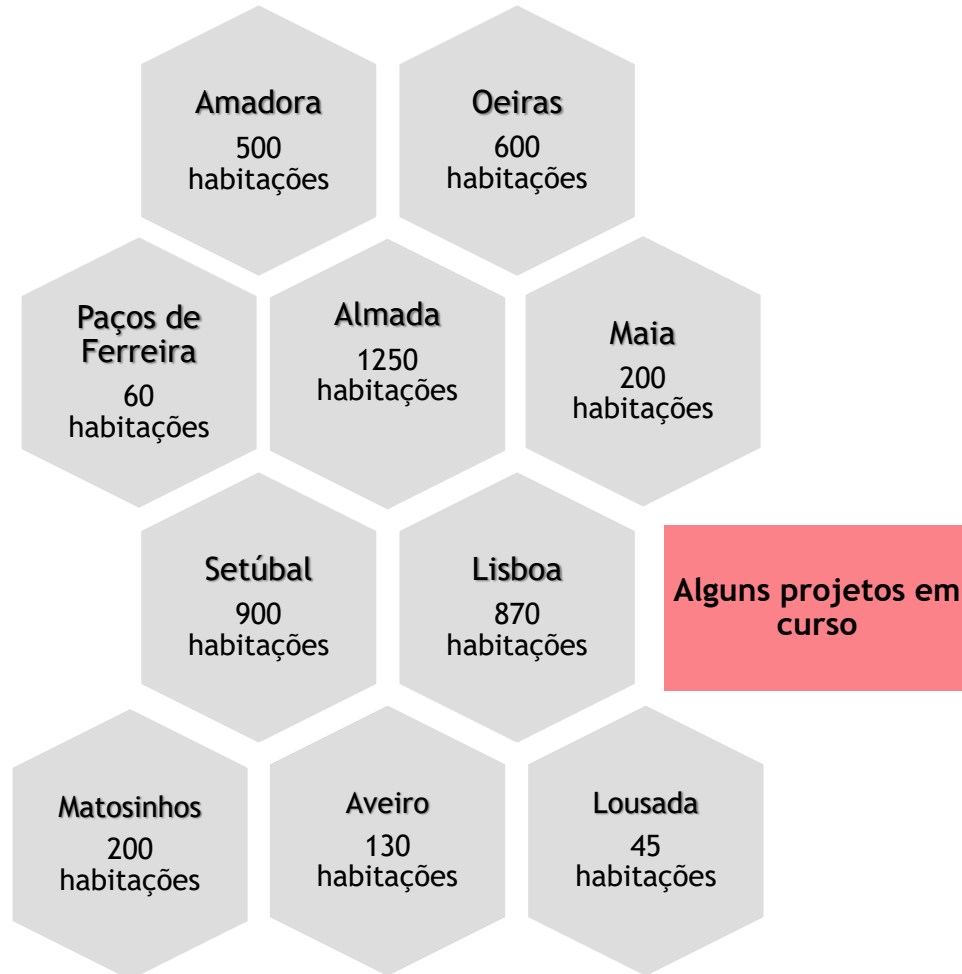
Amadora
500 habitações

Oeiras
600 habitações

Paços de Ferreira
60 habitações

Almada
1250 habitações

Maia
200 habitações

Setúbal
900 habitações

Lisboa
870 habitações

Alguns projetos em curso

Matosinhos
200 habitações

Aveiro
130 habitações

Lousada
45 habitações